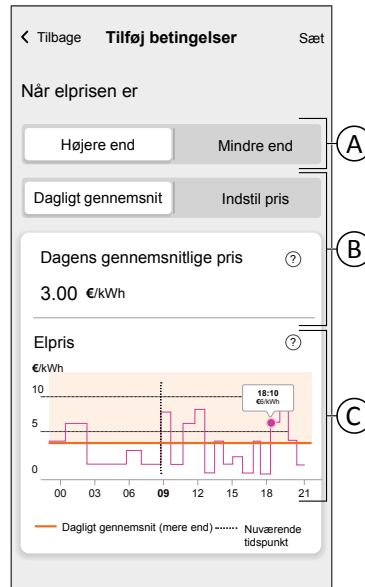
< Tilbage Tilføj betingelser Sæt

Når elprisen er

Højere end | Mindre end

A

Dagligt gennemsnit | Indstil pris

B

Dagens gennemsnitlige pris ?

3.00 €/kWh

Elpris ?

€/kWh

10

5

0

18:10
€8/kWh

00 03 06 09 12 15 18 21

C

Dagligt gennemsnit (mere end) Nuværende tidspunkt